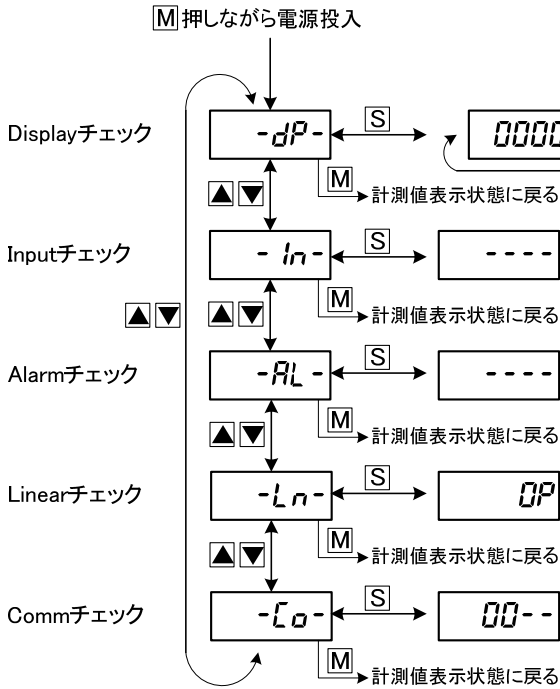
M 押しながら電源投入

Displayチェック
-dP-
S
0000
M 計測値表示状態に戻る

▲▼

Inputチェック
- In-
S
----
M 計測値表示状態に戻る

▲▼
▲▼

Alarmチェック
-AL-
S
----
M 計測値表示状態に戻る

▲▼

Linearチェック
-Ln-
S
OP
M 計測値表示状態に戻る

▲▼

Commチェック
-Co-
S
00--
M 計測値表示状態に戻る